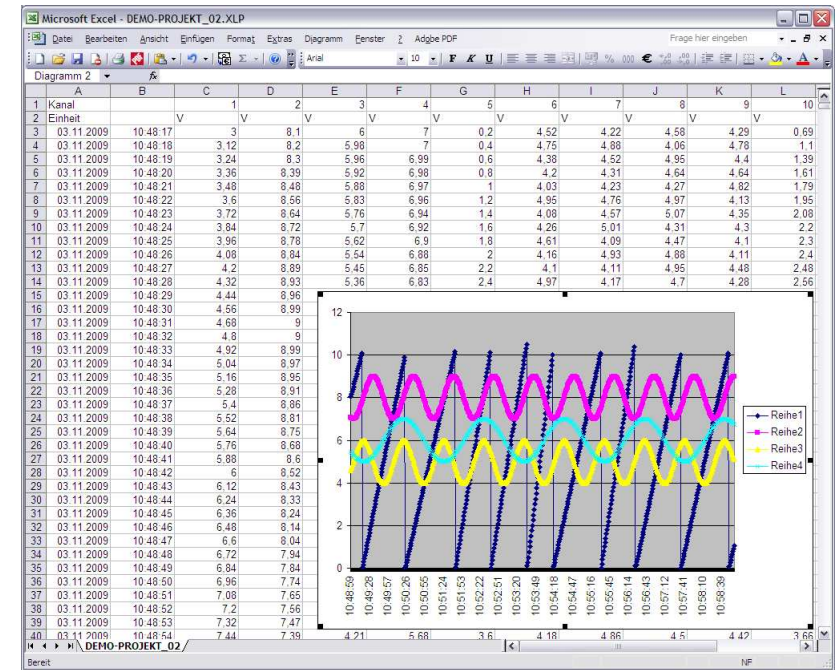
Microsoft Excel - DEMO-PROJEKT_02.XLP

Datei Bearbeiten Ansicht Einfügen Format Extras Diagramm Fenster ? Adobe PDF

Frage hier eingeben

Arial 10 F K U € 000

Diagramm 2 fx

| | A | B | C | D | E | F | G | H | I | J | K | L |
|---|---|---|---|---|---|---|---|---|---|---|---|---|
| 1 | Kanal | | 1 | 2 | 3 | 4 | 5 | 6 | 7 | 8 | 9 | 10 |
| 2 | Einheit | | V | V | V | V | V | V | V | V | V | V |
| 3 | 03.11.2009 | 10:48:17 | 3 | 8,1 | 6 | 7 | 0,2 | 4,52 | 4,22 | 4,58 | 4,29 | 0,69 |
| 4 | 03.11.2009 | 10:48:18 | 3,12 | 8,2 | 5,98 | 7 | 0,4 | 4,75 | 4,88 | 4,06 | 4,78 | 1,1 |
| 5 | 03.11.2009 | 10:48:19 | 3,24 | 8,3 | 5,96 | 6,99 | 0,6 | 4,38 | 4,52 | 4,95 | 4,4 | 1,39 |
| 6 | 03.11.2009 | 10:48:20 | 3,36 | 8,39 | 5,92 | 6,98 | 0,8 | 4,2 | 4,31 | 4,64 | 4,64 | 1,61 |
| 7 | 03.11.2009 | 10:48:21 | 3,48 | 8,48 | 5,88 | 6,97 | 1 | 4,03 | 4,23 | 4,27 | 4,82 | 1,79 |
| 8 | 03.11.2009 | 10:48:22 | 3,6 | 8,56 | 5,83 | 6,96 | 1,2 | 4,95 | 4,76 | 4,97 | 4,13 | 1,95 |
| 9 | 03.11.2009 | 10:48:23 | 3,72 | 8,64 | 5,76 | 6,94 | 1,4 | 4,08 | 4,57 | 5,07 | 4,35 | 2,08 |
| 10 | 03.11.2009 | 10:48:24 | 3,84 | 8,72 | 5,7 | 6,92 | 1,6 | 4,26 | 5,01 | 4,31 | 4,3 | 2,2 |
| 11 | 03.11.2009 | 10:48:25 | 3,96 | 8,78 | 5,62 | 6,9 | 1,8 | 4,61 | 4,09 | 4,47 | 4,1 | 2,3 |
| 12 | 03.11.2009 | 10:48:26 | 4,08 | 8,84 | 5,54 | 6,88 | 2 | 4,16 | 4,93 | 4,88 | 4,11 | 2,4 |
| 13 | 03.11.2009 | 10:48:27 | 4,2 | 8,89 | 5,45 | 6,85 | 2,2 | 4,1 | 4,11 | 4,95 | 4,48 | 2,48 |
| 14 | 03.11.2009 | 10:48:28 | 4,32 | 8,93 | 5,36 | 6,83 | 2,4 | 4,97 | 4,17 | 4,7 | 4,28 | 2,56 |
| 15 | 03.11.2009 | 10:48:29 | 4,44 | 8,96 | | | | | | | | |
| 16 | 03.11.2009 | 10:48:30 | 4,56 | 8,99 | | | | | | | | |
| 17 | 03.11.2009 | 10:48:31 | 4,68 | 9 | | | | | | | | |
| 18 | 03.11.2009 | 10:48:32 | 4,8 | 9 | | | | | | | | |
| 19 | 03.11.2009 | 10:48:33 | 4,92 | 8,99 | | | | | | | | |
| 20 | 03.11.2009 | 10:48:34 | 5,04 | 8,97 | | | | | | | | |
| 21 | 03.11.2009 | 10:48:35 | 5,16 | 8,95 | | | | | | | | |
| 22 | 03.11.2009 | 10:48:36 | 5,28 | 8,91 | | | | | | | | |
| 23 | 03.11.2009 | 10:48:37 | 5,4 | 8,86 | | | | | | | | |
| 24 | 03.11.2009 | 10:48:38 | 5,52 | 8,81 | | | | | | | | |
| 25 | 03.11.2009 | 10:48:39 | 5,64 | 8,75 | | | | | | | | |
| 26 | 03.11.2009 | 10:48:40 | 5,76 | 8,68 | | | | | | | | |
| 27 | 03.11.2009 | 10:48:41 | 5,88 | 8,6 | | | | | | | | |
| 28 | 03.11.2009 | 10:48:42 | 6 | 8,52 | | | | | | | | |
| 29 | 03.11.2009 | 10:48:43 | 6,12 | 8,43 | | | | | | | | |
| 30 | 03.11.2009 | 10:48:44 | 6,24 | 8,33 | | | | | | | | |
| 31 | 03.11.2009 | 10:48:45 | 6,36 | 8,24 | | | | | | | | |
| 32 | 03.11.2009 | 10:48:46 | 6,48 | 8,14 | | | | | | | | |
| 33 | 03.11.2009 | 10:48:47 | 6,6 | 8,04 | | | | | | | | |
| 34 | 03.11.2009 | 10:48:48 | 6,72 | 7,94 | | | | | | | | |
| 35 | 03.11.2009 | 10:48:49 | 6,84 | 7,84 | | | | | | | | |
| 36 | 03.11.2009 | 10:48:50 | 6,96 | 7,74 | | | | | | | | |
| 37 | 03.11.2009 | 10:48:51 | 7,08 | 7,65 | | | | | | | | |
| 38 | 03.11.2009 | 10:48:52 | 7,2 | 7,56 | | | | | | | | |
| 39 | 03.11.2009 | 10:48:53 | 7,32 | 7,47 | | | | | | | | |
| 40 | 03.11.2009 | 10:48:54 | 7,44 | 7,39 | 4,21 | 5,68 | 3,6 | 4,18 | 4,86 | 4,5 | 4,42 | 3,66 |

12
10
8
6
4
2
0

10:48:59 10:49:28 10:49:57 10:50:26 10:50:55 10:51:24 10:51:53 10:52:22 10:52:51 10:53:20 10:53:49 10:54:18 10:54:47 10:55:16 10:55:45 10:56:14 10:56:43 10:57:12 10:57:41 10:58:10 10:58:39

Reihe1
Reihe2
Reihe3
Reihe4

DEMO-PROJEKT_02

Bereit NF